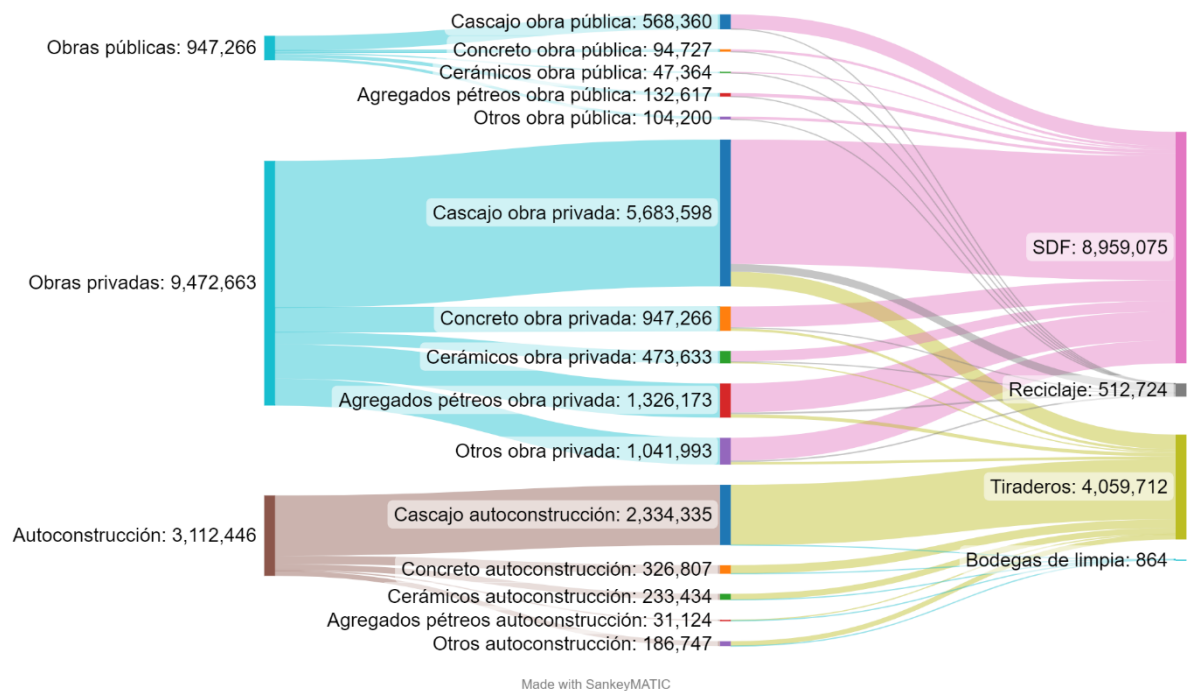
Obras públicas: 947,266

Cascajo obra pública: 568,360
Concreto obra pública: 94,727
Cerámicos obra pública: 47,364
Agregados pétreos obra pública: 132,617
Otros obra pública: 104,200

Obras privadas: 9,472,663

Cascajo obra privada: 5,683,598
Concreto obra privada: 947,266
Cerámicos obra privada: 473,633
Agregados pétreos obra privada: 1,326,173
Otros obra privada: 1,041,993

Autoconstrucción: 3,112,446

Cascajo autoconstrucción: 2,334,335
Concreto autoconstrucción: 326,807
Cerámicos autoconstrucción: 233,434
Agregados pétreos autoconstrucción: 31,124
Otros autoconstrucción: 186,747

SDF: 8,959,075
Reciclaje: 512,724
Tiraderos: 4,059,712
Bodegas de limpia: 864

Made with SankeyMATIC